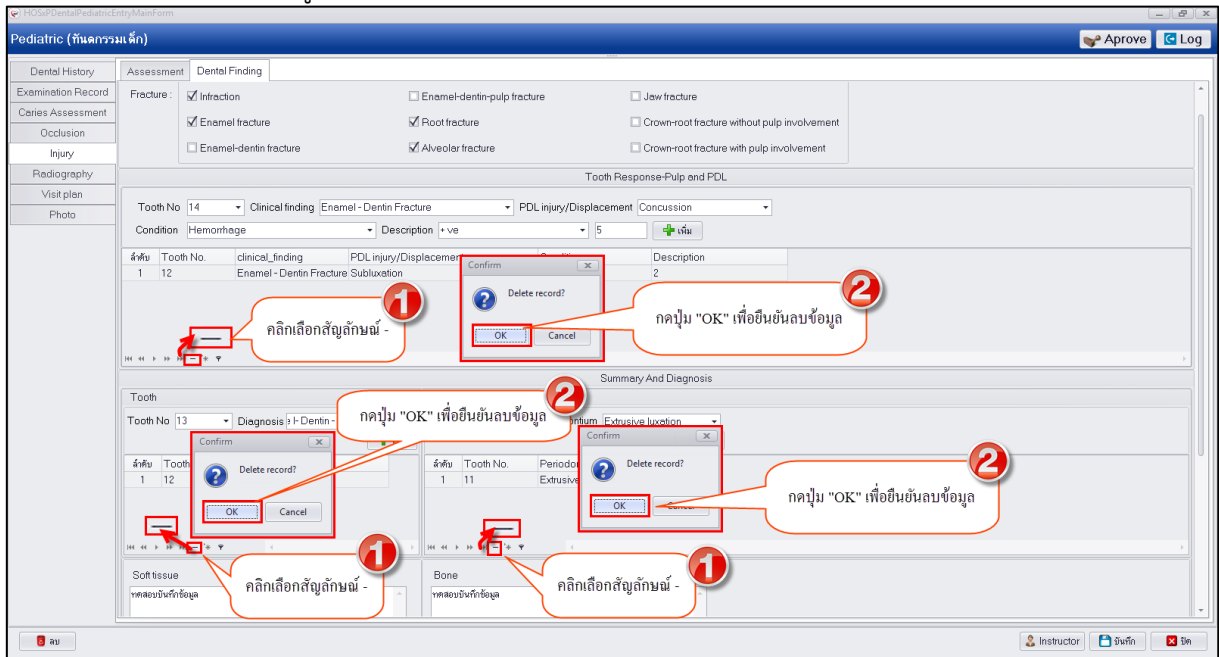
HOSxPDentalPediatricEntryMainForm

Pediatric (ทันตกรรมเด็ก)

Aprove Log

Dental History
Examination Record
Caries Assessment
Occlusion
Injury
Radiography
Visit plan
Photo

Assessment | Dental Finding

Fracture :
☑ Infraction
☐ Enamel-dentin-pulp fracture
☐ Jaw fracture
☑ Enamel fracture
☑ Root fracture
☐ Crown-root fracture without pulp involvement
☐ Enamel-dentin fracture
☑ Alveolar fracture
☐ Crown-root fracture with pulp involvement

Tooth Response-Pulp and PDL

Tooth No 14 Clinical finding Enamel - Dentin Fracture PDL injury/Displacement Concussion

Condition Hemorrhage Description + ve 5 เพิ่ม

| ลำดับ | Tooth No. | clinical_finding | PDL injury/Displacement | Condition | Description |
|---|---|---|---|---|---|
| 1 | 12 | Enamel - Dentin Fracture | Subluxation | | 2 |

Confirm
Delete record?
OK Cancel

1 คลิกเลือกสัญลักษณ์ -

2 กดปุ่ม "OK" เพื่อยืนยันลบข้อมูล

Summary And Diagnosis

Tooth

Tooth No 13 Diagnosis l- Dentin - ... ntium Extrusive luxation

2 กดปุ่ม "OK" เพื่อยืนยันลบข้อมูล

Confirm
Delete record?
OK Cancel

| ลำดับ | Tooth |
|---|---|
| 1 | 12 |

Confirm
Delete record?
OK Cancel

| ลำดับ | Tooth No. | Periodo |
|---|---|---|
| 1 | 11 | Extrusive |

2 กดปุ่ม "OK" เพื่อยืนยันลบข้อมูล

1 คลิกเลือกสัญลักษณ์ -

1 คลิกเลือกสัญลักษณ์ -

Soft tissue
ทดสอบบันทึกข้อมูล

Bone
ทดสอบบันทึกข้อมูล

ลบ

Instructor บันทึก ปิด